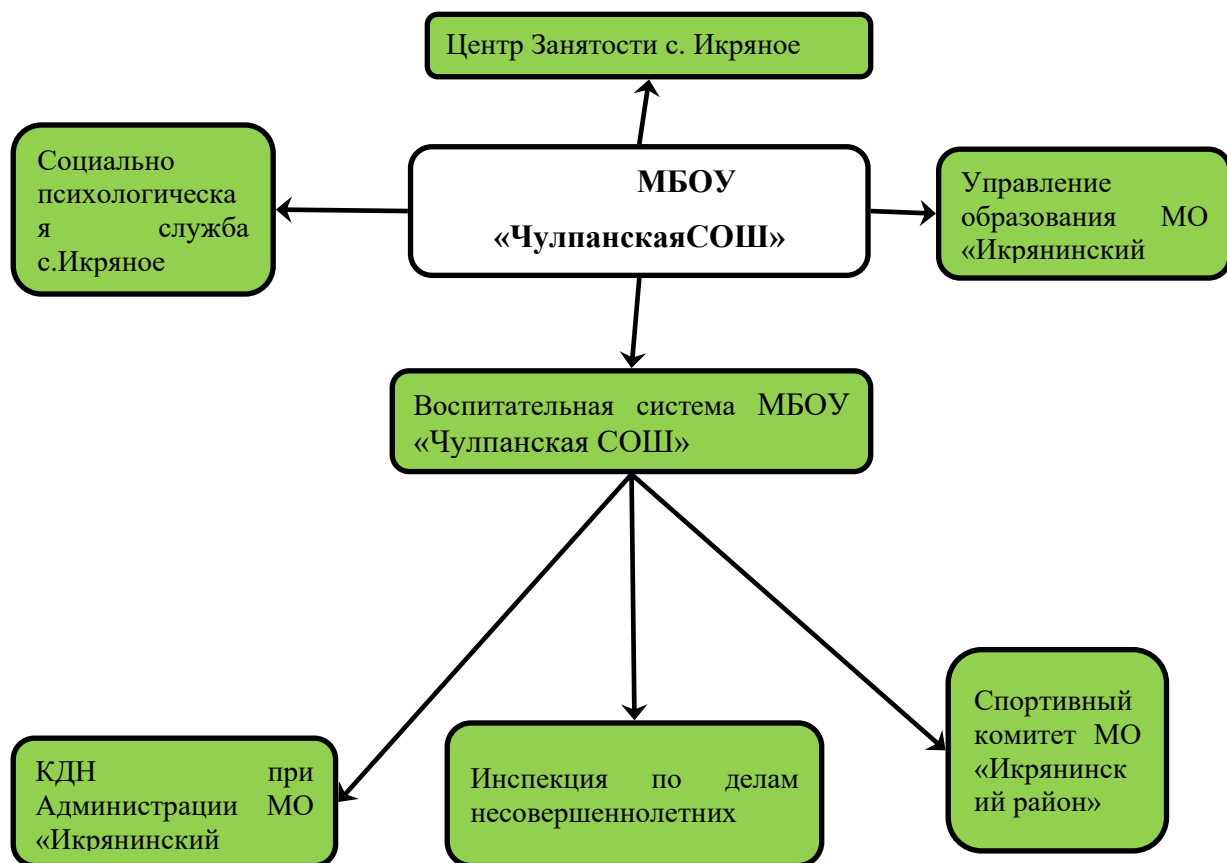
Центр Занятости с. Икряное

Социально психологическая служба с.Икряное

МБОУ «ЧулпанскаяСОШ»

Управление образования МО «Икрянинский

Воспитательная система МБОУ «Чулпанская СОШ»

КДН при Администрации МО «Икрянинский

Инспекция по делам несовершеннолетних

Спортивный комитет МО «Икрянинский район»